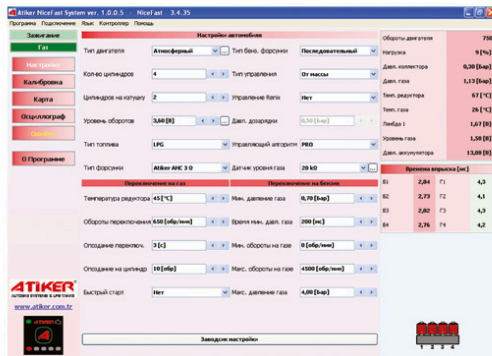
Atiker NiceFast System ver. 1.0.0.5 | NiceFast 3.4.35

Программа Подключение Язык Контроллер Помощь

Зажигание
Газ
Настройки
Калибровка
Карта
Осциллограф
Онлайн
О Программе

Настройки автомобиля

| | | | |
|---|---|---|---|
| Тип двигателя | Атмосферный | Тип бенз. форсунки | Последовательный |
| Кол-во цилиндров | 4 | Тип управления | От массы |
| Цилиндров на катушку | 2 | Управление Ramx | Нет |
| Уровень оборотов | 3,60 [В] | Давл. дозировки | 0,50 [бар] |
| Тип топлива | LPG | Управляющий алгоритм | PRO |
| Тип форсунки | Atiker AHC 3 Ω | Датчик уровня газа | 20 kΩ |

Переключение на газ

| | |
|---|---|
| Температура редуктора | 45 [°C] |
| Обороты переключения | 650 [об/мин] |
| Опоздание переключ. | 3 [с] |
| Опоздание на цилиндр | 10 [об] |
| Быстрый старт | Нет |

Переключение на бензин

| | |
|---|---|
| Мин. давление газа | 0,70 [бар] |
| Время Мин. давл. газа | 200 [мс] |
| Мин. обороты на газе | 0 [обр/мин] |
| Макс. обороты на газе | 4500 [об/мин] |
| Макс. давление газа | 4,00 [бар] |

Заводские настройки

| | |
|---|---|
| Обороты двигателя | 750 |
| Нагрузка | 9 [%] |
| Давл. коллектора | 0,30 [бар] |
| Давл. газа | 1,13 [бар] |
| Темп. редуктора | 67 [°C] |
| Темп. газа | 26 [°C] |
| Лямбда 1 | 1,67 [В] |
| Уровень газа | 1,50 [В] |
| Давл. аккумулятора | 13,80 [В] |

Время впрыска [мс]

| | | | |
|---|---|---|---|
| Б1 | 2,84 | Г1 | 4,3 |
| Б2 | 2,73 | Г2 | 4,1 |
| Б3 | 2,82 | Г3 | 4,3 |
| Б4 | 2,76 | Г4 | 4,2 |

ATIKER
AUTOGAS SYSTEMS & EMISSIONS
www.atiker.com.tr

1 2 3 4